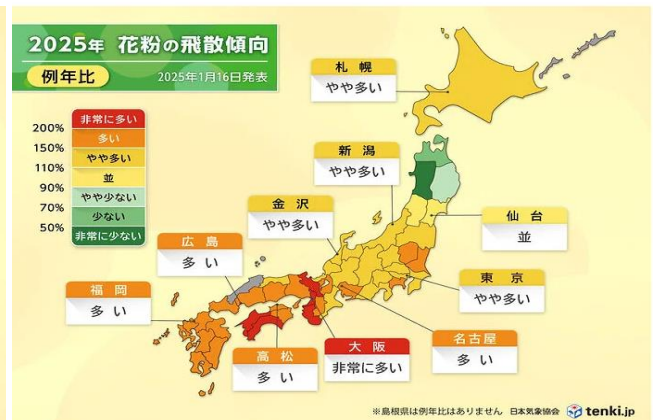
2025年 花粉の飛散傾向

例年比

2025年1月16日発表

| | |
|---|---|
| | 非常に多い |
| 200% | 多い |
| 150% | やや多い |
| 110% | 並 |
| 90% | やや少ない |
| 70% | 少ない |
| 50% | 非常に少ない |

札幌
やや多い

新潟
やや多い

金沢
やや多い

仙台
並

広島
多い

東京
やや多い

福岡
多い

名古屋
多い

高松
多い

大阪
非常に多い

※島根県は例年比はありません 日本気象協会 tenki.jp